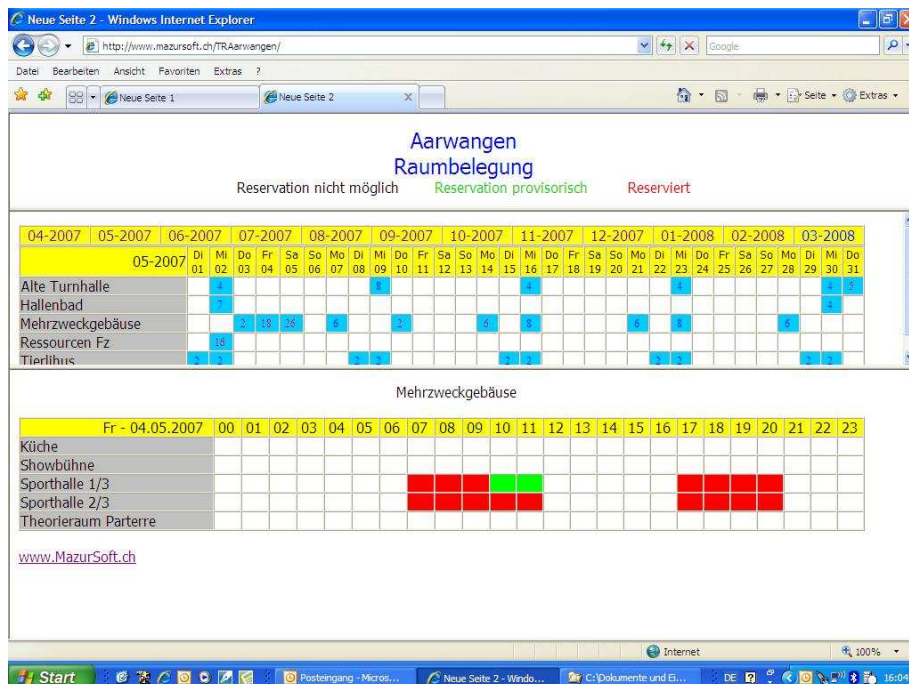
Neue Seite 2 - Windows Internet Explorer

http://www.mazursoft.ch/TRAarwangen/

Google

Datei Bearbeiten Ansicht Favoriten Extras ?

Neue Seite 1 | Neue Seite 2

Seite · Extras ·

Aarwangen
Raumbelegung

Reservation nicht möglich Reservation provisorisch Reserviert

| 04-2007 | 05-2007 | 06-2007 | 07-2007 | 08-2007 | 09-2007 | 10-2007 | 11-2007 | 12-2007 | 01-2008 | 02-2008 | 03-2008 |
|---|---|---|---|---|---|---|---|---|---|---|---|

| 05-2007 | Di 01 | Mi 02 | Do 03 | Fr 04 | Sa 05 | So 06 | Mo 07 | Di 08 | Mi 09 | Do 10 | Fr 11 | Sa 12 | So 13 | Mo 14 | Di 15 | Mi 16 | Do 17 | Fr 18 | Sa 19 | So 20 | Mo 21 | Di 22 | Mi 23 | Do 24 | Fr 25 | Sa 26 | So 27 | Mo 28 | Di 29 | Mi 30 | Do 31 |
|---|---|---|---|---|---|---|---|---|---|---|---|---|---|---|---|---|---|---|---|---|---|---|---|---|---|---|---|---|---|---|---|
| Alte Turnhalle | | 4 | | | | | | | 8 | | | | | | | 4 | | | | | | | 4 | | | | | | | 4 | 5 |
| Hallenbad | | 7 | | | | | | | | | | | | | | | | | | | | | | | | | | | | 4 | |
| Mehrzweckgebäuse | | | 2 | 18 | 26 | | 6 | | | 2 | | | | 6 | | 8 | | | | | 6 | | 8 | | | | | 6 | | | |
| Ressourcen Fz | | 16 | | | | | | | | | | | | | | | | | | | | | | | | | | | | | |
| Tierlibus | 2 | 2 | | | | | | 2 | 2 | | | | | | 2 | 2 | | | | | | 2 | 2 | | | | | | 2 | 2 | |

Mehrzweckgebäuse

| Fr - 04.05.2007 | 00 | 01 | 02 | 03 | 04 | 05 | 06 | 07 | 08 | 09 | 10 | 11 | 12 | 13 | 14 | 15 | 16 | 17 | 18 | 19 | 20 | 21 | 22 | 23 |
|---|---|---|---|---|---|---|---|---|---|---|---|---|---|---|---|---|---|---|---|---|---|---|---|---|
| Küche | | | | | | | | | | | | | | | | | | | | | | | | |
| Showbühne | | | | | | | | | | | | | | | | | | | | | | | | |
| Sporthalle 1/3 | | | | | | | | | | | | | | | | | | | | | | | | |
| Sporthalle 2/3 | | | | | | | | | | | | | | | | | | | | | | | | |
| Theorieraum Parterre | | | | | | | | | | | | | | | | | | | | | | | | |

www.MazurSoft.ch

Internet 100%

Start Posteingang - Micros... Neue Seite 2 - Windo... C:\Dokumente und Ei... DE 16:04